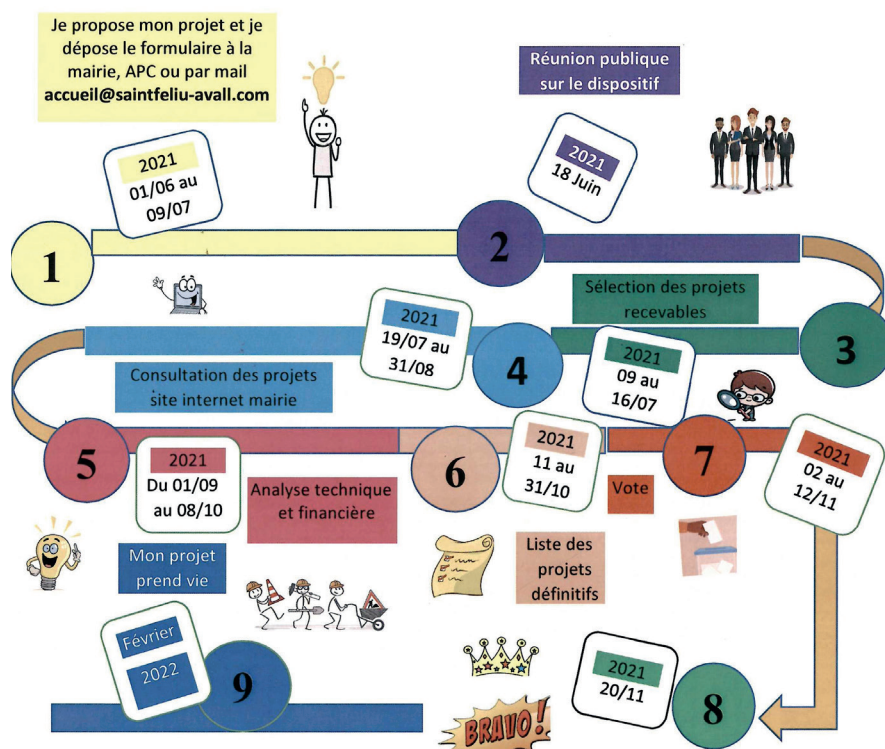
Je propose mon projet et je dépose le formulaire à la mairie, APC ou par mail accueil@saintfeliu-avall.com

2021
01/06 au 09/07

1

Réunion publique sur le dispositif

2021
18 Juin

2

Sélection des projets recevables

3

2021
09 au 16/07

2021
19/07 au 31/08

4

Consultation des projets site internet mairie

5

2021
Du 01/09 au 08/10

Analyse technique et financière

6

2021
11 au 31/10

Liste des projets définitifs

Vote

7

2021
02 au 12/11

8

2021
20/11

BRAVO!

Mon projet prend vie

Février
2022

9